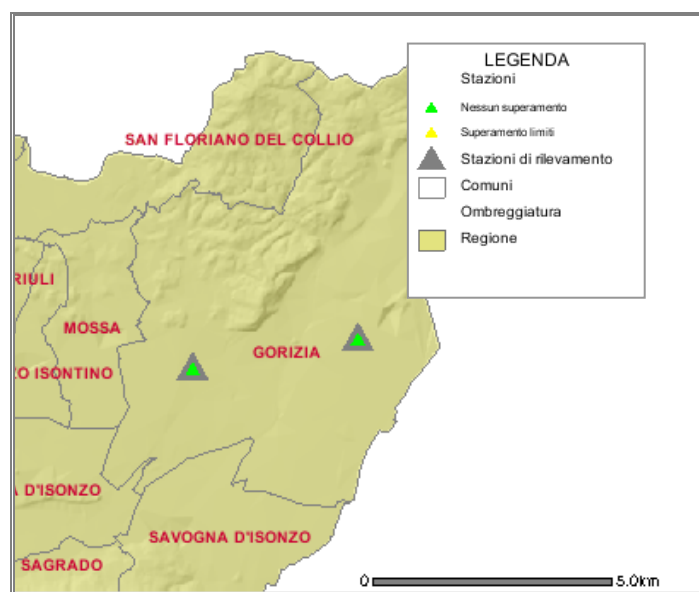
LEGENDA
Stazioni
Nessun superamento
Superamento limiti
Stazioni di rilevamento
Comuni
Ombreggiatura
Regione

SAN FLORIANO DEL COLLIO
RIULI
MOSSA
O ISONTINO
GORIZIA
A D'ISONZO
SAVOGNA D'ISONZO
SAGRADO
0
5.0km